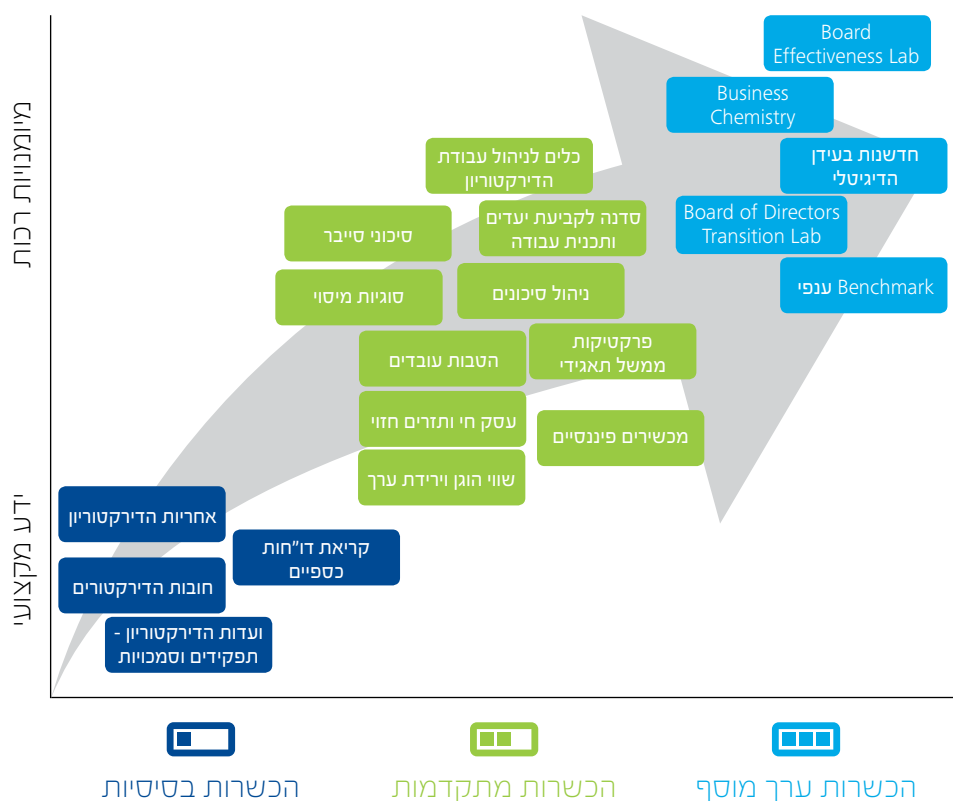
מיומנויות רכות

ידע מקצועי

Board Effectiveness Lab

Business Chemistry

חדשנות בעידן הדיגיטלי

Board of Directors Transition Lab

Benchmark ענפי

כלים לניהול עבודת הדירקטוריון

סדנה לקביעת יעדים ותכנית עבודה

סיכוני סייבר

סוגיות מיסוי

ניהול סיכונים

הטבות עובדים

פרקטיקות ממשל תאגידי

עסק חי ותזרים חזוי

מכשירים פיננסיים

שווי הוגן וירידת ערך

אחריות הדירקטוריון

קריאת דו"חות כספיים

חובות הדירקטורים

ועדות הדירקטוריון - תפקידים וסמכויות

הכשרות בסיסיות

הכשרות מתקדמות

הכשרות ערך מוסף